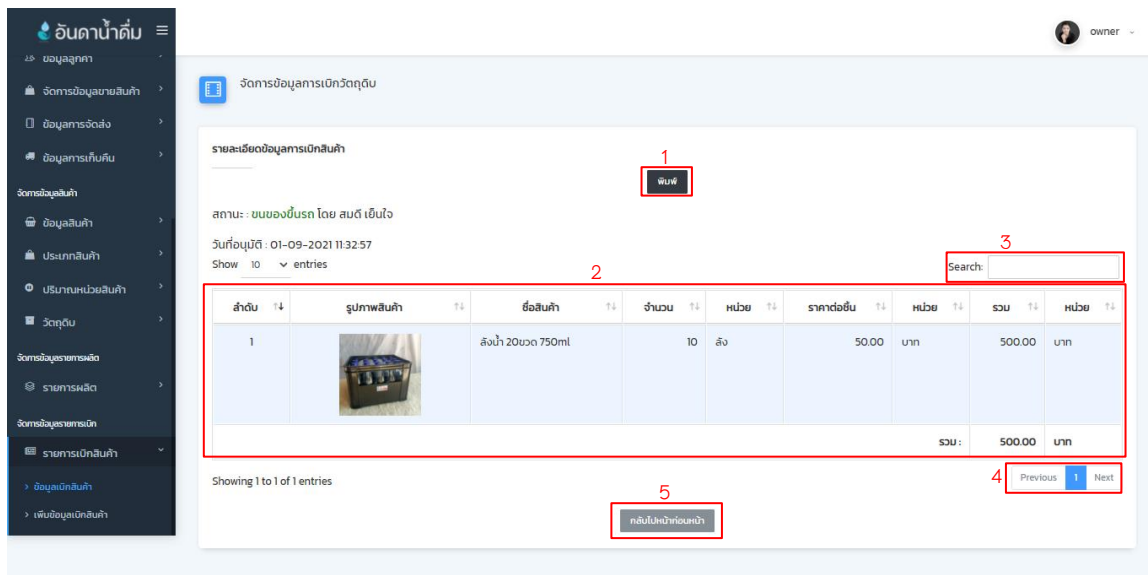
อันดาน้ำดื่ม

owner

ข้อมูลลูกค้า
จัดการข้อมูลขายสินค้า
ข้อมูลการจัดส่ง
ข้อมูลการเก็บคืน
จัดการข้อมูลสินค้า
ข้อมูลสินค้า
ประเภทสินค้า
ปริมาณหน่วยสินค้า
วัตถุดิบ
จัดการข้อมูลรายการผลิต
รายการผลิต
จัดการข้อมูลรายการเบิก
รายการเบิกสินค้า
› ข้อมูลเบิกสินค้า
› เพิ่มข้อมูลเบิกสินค้า

จัดการข้อมูลการเบิกวัตถุดิบ

รายละเอียดข้อมูลการเบิกสินค้า

1

พิมพ์

สถานะ : ขนของขึ้นรถ โดย สมดี เย็นใจ

วันที่อนุมัติ : 01-09-2021 11:32:57

Show 10 entries

3

Search:

2

| ลำดับ | รูปภาพสินค้า | ชื่อสินค้า | จำนวน | หน่วย | ราคาต่อชิ้น | หน่วย | รวม | หน่วย |
|---|---|---|---|---|---|---|---|---|
| 1 | | ลังน้ำ 20ขวด 750ml | 10 | ลัง | 50.00 | บาท | 500.00 | บาท |
| | | | | | | รวม : | 500.00 | บาท |

Showing 1 to 1 of 1 entries

4

Previous 1 Next

5

กลับไปหน้าก่อนหน้า